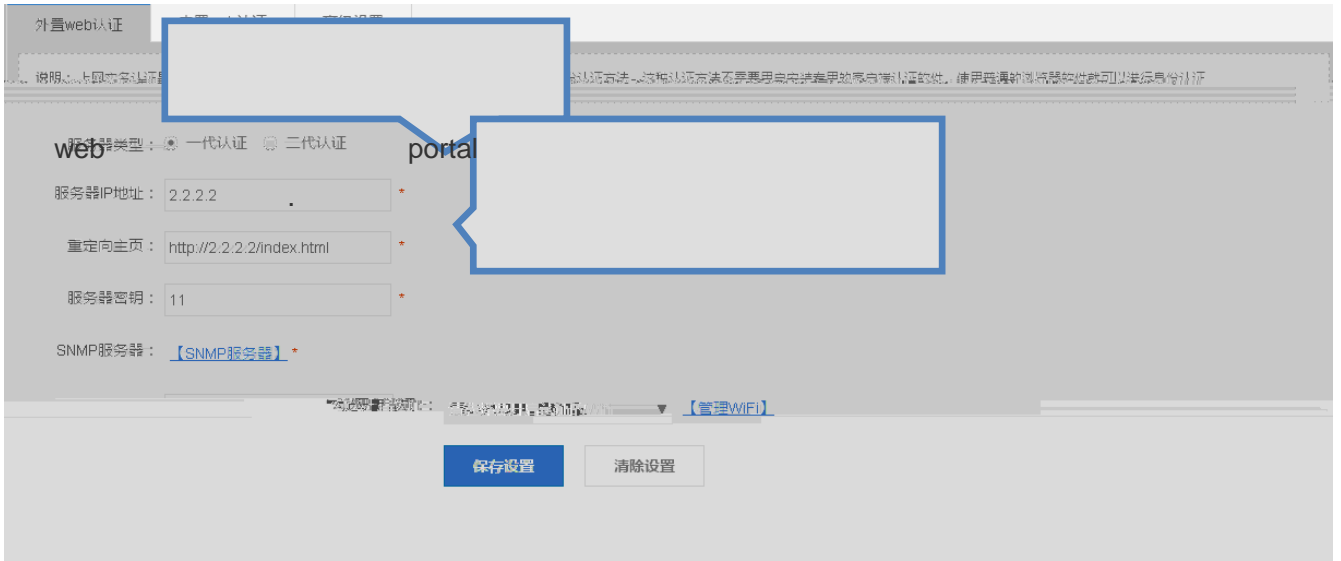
外置web认证 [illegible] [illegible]

说明：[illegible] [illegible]

web 服务器类型： 一代认证 二代认证 portal

服务器IP地址： 2.2.2.2 *

重定向主页： http://2.2.2.2/index.html *

服务器密钥： 11 *

SNMP服务器： 【SNMP服务器】 *

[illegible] 【管理WIFI】

保存设置 清除设置